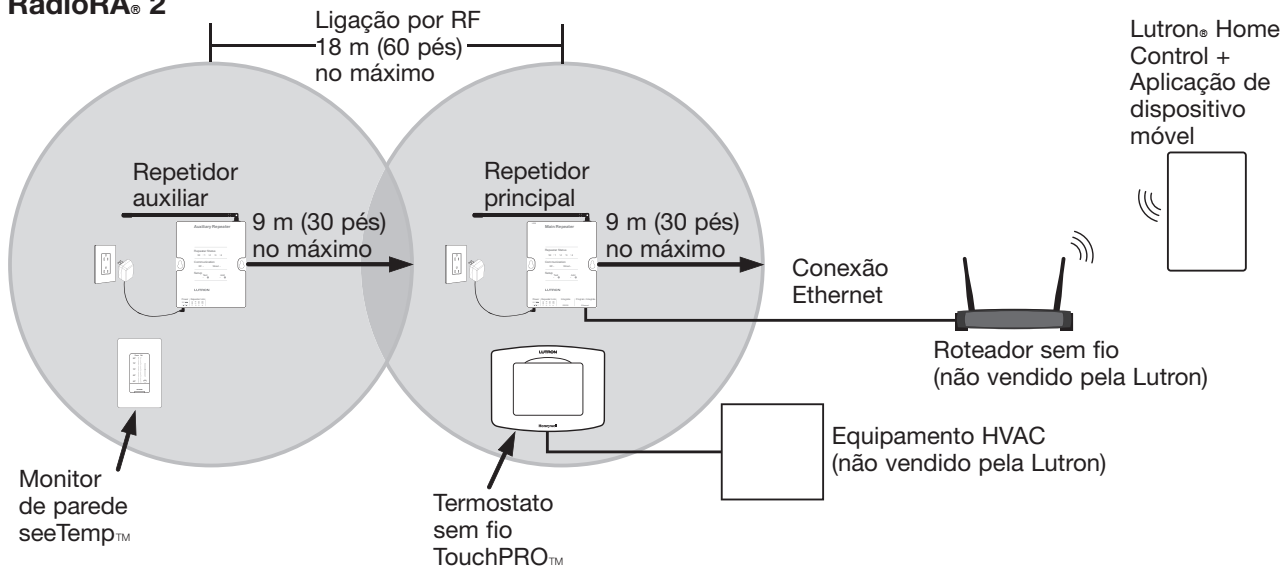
RadioRA® 2

Ligação por RF 18 m (60 pés) no máximo

Lutron® Home Control + Aplicação de dispositivo móvel

Repetidor auxiliar

Auxiliary Repeater

9 m (30 pés) no máximo

Repetidor principal

Main Repeater

9 m (30 pés) no máximo

LUTRON

LUTRON

Conexão Ethernet

LUTRON

Roteador sem fio (não vendido pela Lutron)

Honeywell

Equipamento HVAC (não vendido pela Lutron)

Monitor de parede seeTemp™

Termostato sem fio TouchPRO™